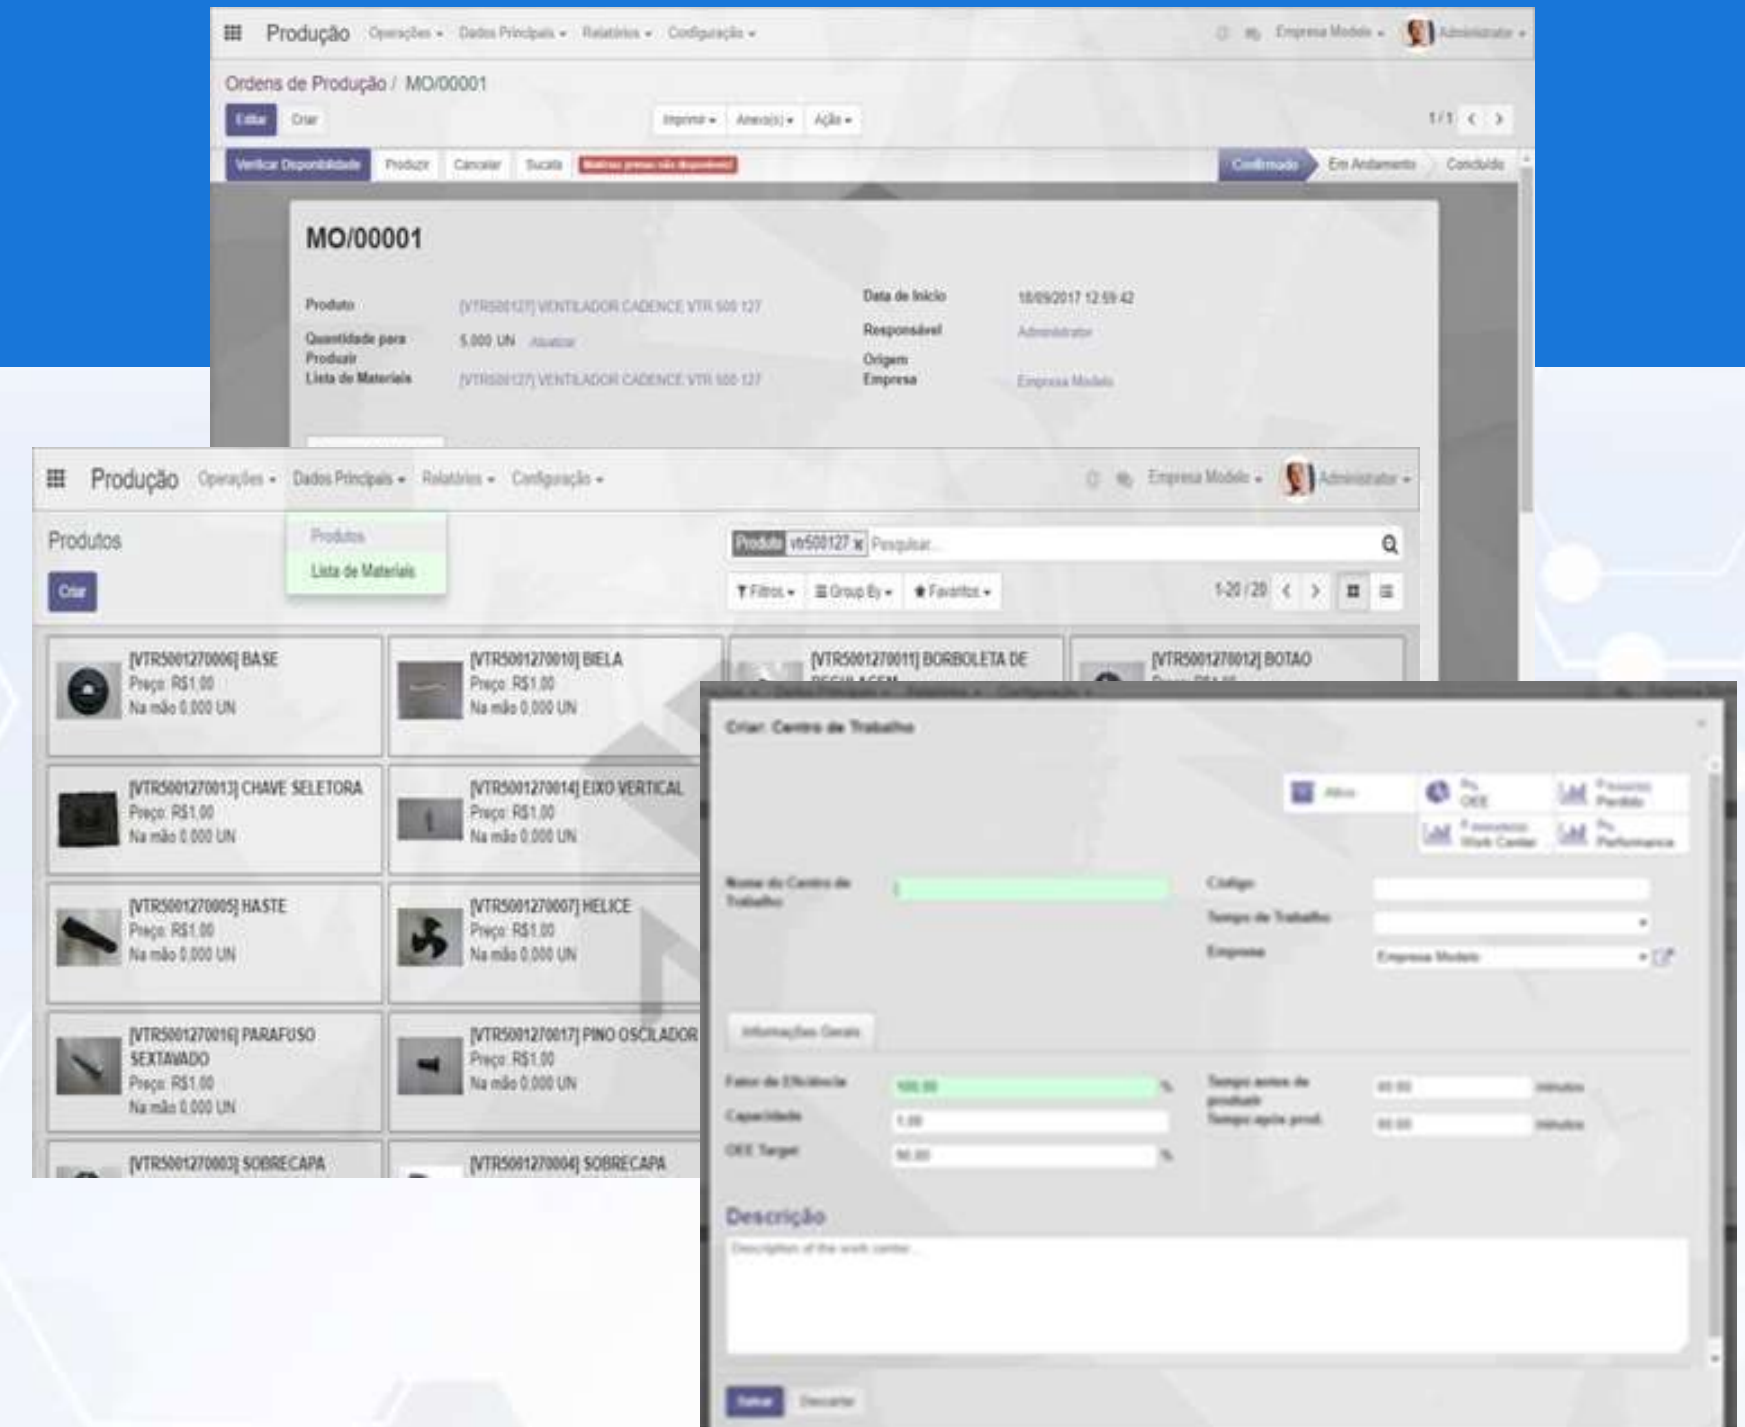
Produção Operações ▾ Dados Principais ▾ Relatórios ▾ Configuração ▾ Empresa Modelo ▾ Administrator ▾

Ordens de Produção / MO/00001

Editar Criar Imprimir ▾ Anexo(s) ▾ Ação ▾ 1 / 1

Verificar Disponibilidade Produzir Cancelar Sucata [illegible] Confirmado Em Andamento Concluído

MO/00001

Produto [VTR500127] VENTILADOR CADENCE VTR 500 127
Quantidade para Produzir 5.000 UN Atualizar
Lista de Materiais [VTR500127] VENTILADOR CADENCE VTR 500 127
Data de Início 18/09/2017 12:59:42
Responsável Administrator
Origem
Empresa Empresa Modelo

Produção Operações ▾ Dados Principais ▾ Relatórios ▾ Configuração ▾ Empresa Modelo ▾ Administrator ▾

Produtos
Criar
Produtos
Lista de Materiais
Produto vtr500127 x Pesquisar...
Filtros ▾ Group By ▾ Favoritos ▾ 1-20 / 20

[VTR5001270006] BASE Preço: R$1,00 Na mão 0,000 UN
[VTR5001270010] BIELA Preço: R$1,00 Na mão 0,000 UN
[VTR5001270011] BORBOLETA DE REGULAGEM
[VTR5001270012] BOTAO
[VTR5001270013] CHAVE SELETORA Preço: R$1,00 Na mão 0,000 UN
[VTR5001270014] EIXO VERTICAL Preço: R$1,00 Na mão 0,000 UN
[VTR5001270005] HASTE Preço: R$1,00 Na mão 0,000 UN
[VTR5001270007] HELICE Preço: R$1,00 Na mão 0,000 UN
[VTR5001270016] PARAFUSO SEXTAVADO Preço: R$1,00 Na mão 0,000 UN
[VTR5001270017] PINO OSCILADOR Preço: R$1,00 Na mão 0,000 UN
[VTR5001270003] SOBRECAPA
[VTR5001270004] SOBRECAPA

Criar: Centro de Trabalho

Ativo OEE Perdido Work Center Performance

Nome do Centro de Trabalho
Código
Tempo de Trabalho
Empresa Empresa Modelo

Informações Gerais

Fator de Eficiência 100,00 %
Capacidade 1,00
OEE Target 90,00 %
Tempo antes da produção 00:00 minutos
Tempo após prod. 00:00 minutos

Descrição
Description of the work center...

Salvar Descartar